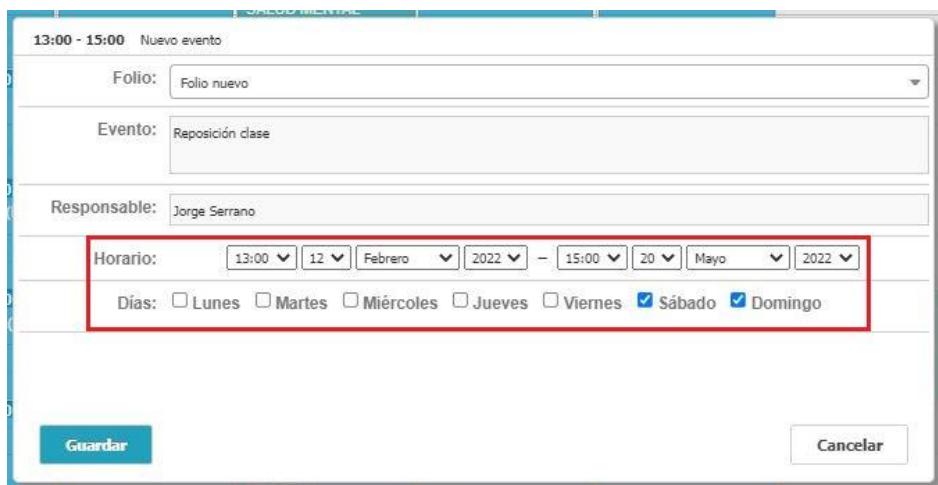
SALUD MENTAL

13:00 - 15:00 Nuevo evento

Folio: Folio nuevo

Evento: Reposición clase

Responsable: Jorge Serrano

Horario: 13:00 12 Febrero 2022 – 15:00 20 Mayo 2022

Días: Lunes Martes Miércoles Jueves Viernes Sábado Domingo

Guardar

Cancelar